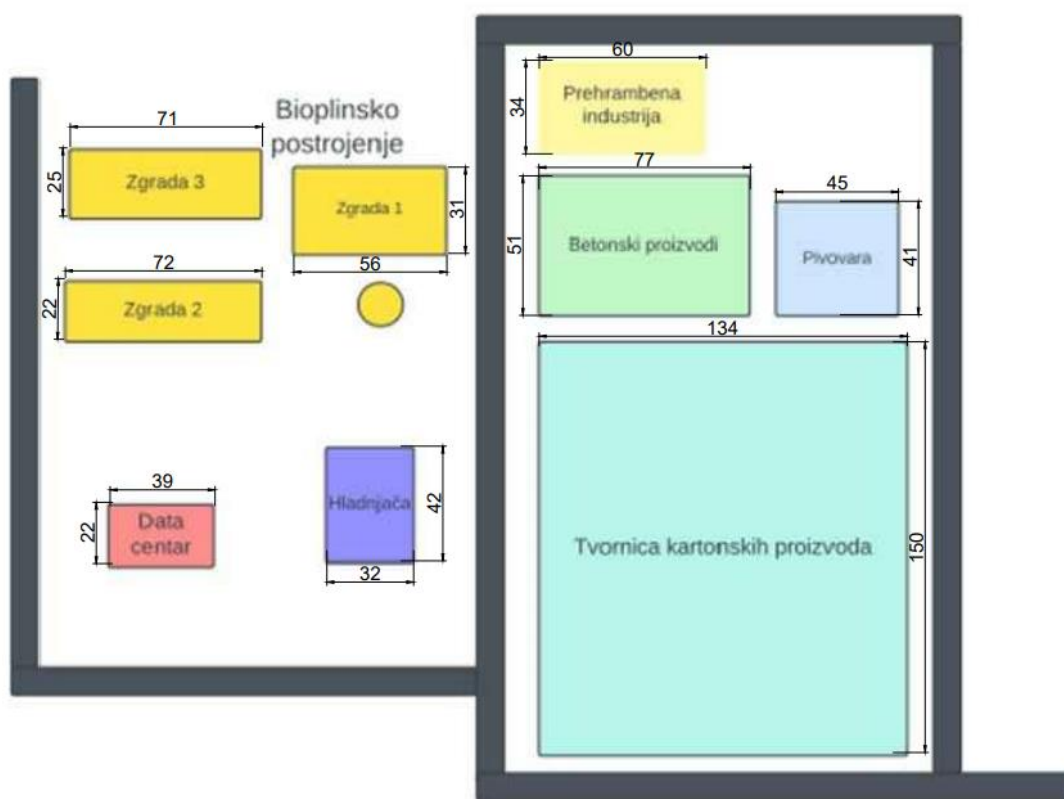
60
34
Prehrambena industrija

Bioplinsko postrojenje

71
25
Zgrada 3

Zgrada 1
31
56

77
51
Betonski proizvodi

45
Pivovara
41

72
22
Zgrada 2

134

Tvornica kartonskih proizvoda
150

39
22
Data centar

Hladnjača
42
32